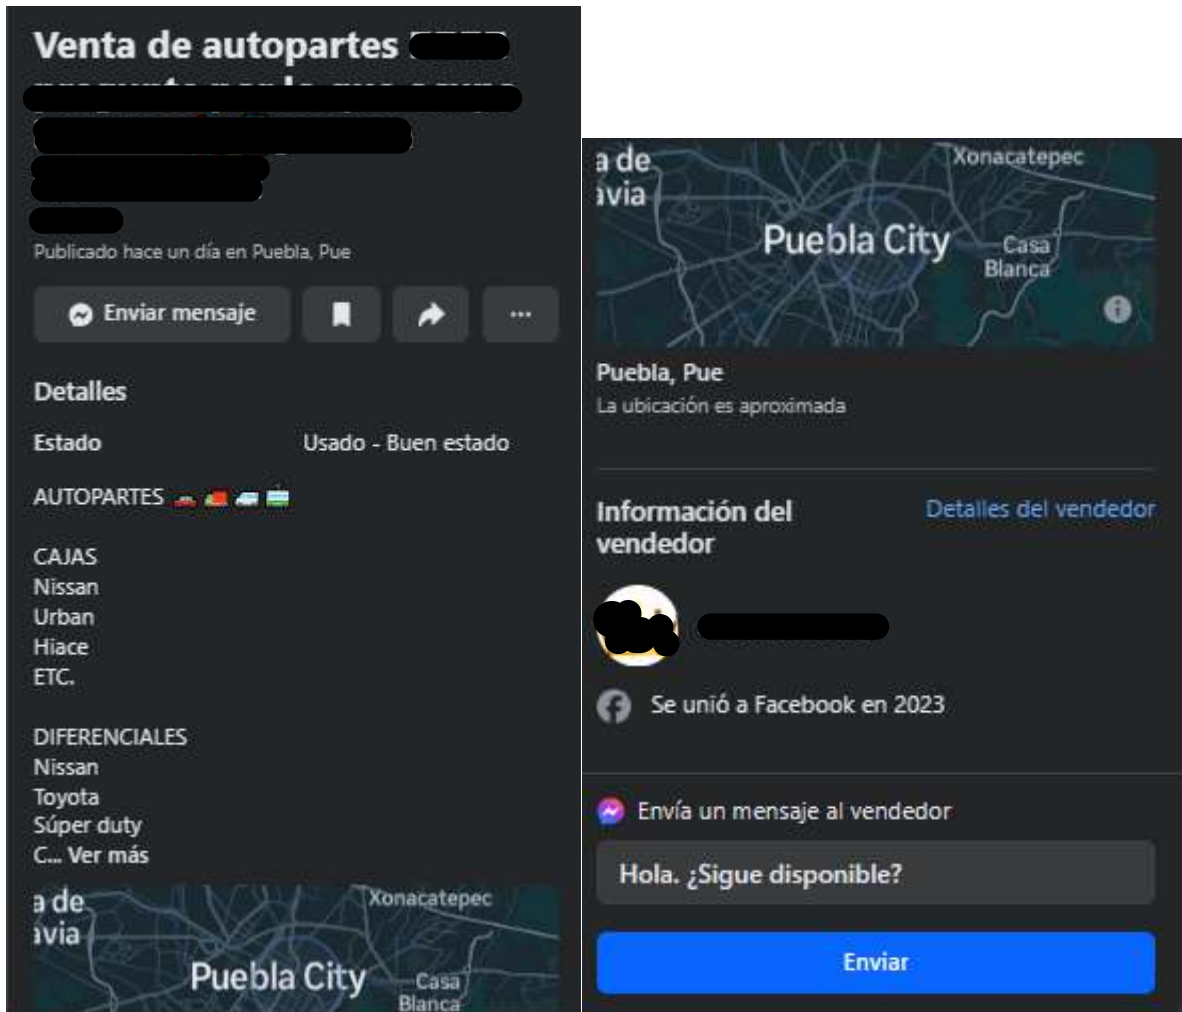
Venta de autopartes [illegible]

Publicado hace un día en Puebla, Pue

Enviar mensaje

...

Detalles

Estado Usado - Buen estado

AUTOPARTES

CAJAS
Nissan
Urban
Hiace
ETC.

DIFERENCIALES
Nissan
Toyota
Súper duty
C... Ver más

a de
ivia
Xonacatepec
Puebla City
Casa Blanca

a de
ivia
Xonacatepec
Puebla City
Casa Blanca

Puebla, Pue
La ubicación es aproximada

Información del vendedor
Detalles del vendedor

Se unió a Facebook en 2023

Envía un mensaje al vendedor

Hola. ¿Sigue disponible?

Enviar